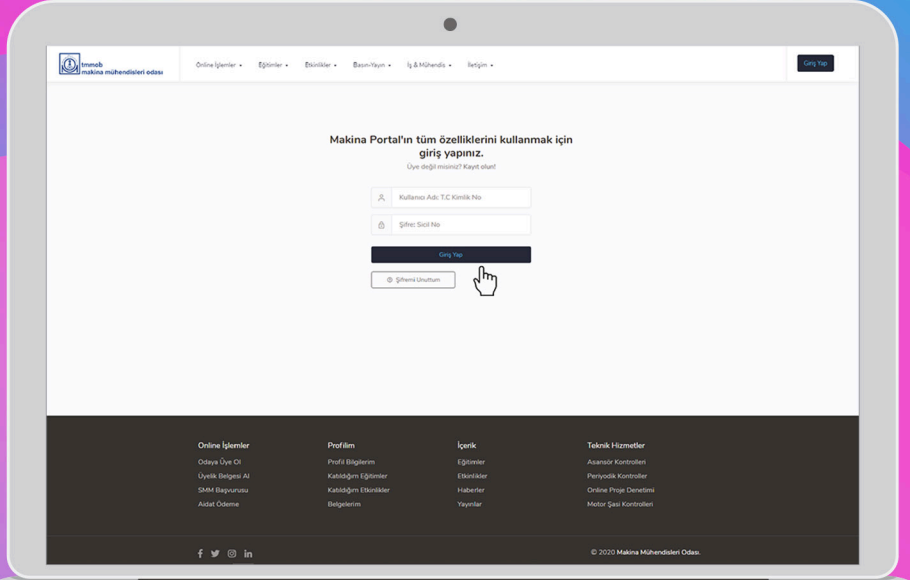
tmmob
makina mühendisleri odası

Online İşlemler ▾ Eğitimler ▾ Etkinlikler ▾ Basın-Yayın ▾ İş & Mühendis ▾ İletişim ▾

Giriş Yap

Makina Portal'ın tüm özelliklerini kullanmak için giriş yapınız.

Üye değil misiniz? Kayıt olun!

Kullanıcı Adı: T.C Kimlik No

Şifre: Sicil No

Giriş Yap

Şifremi Unuttum

Online İşlemler
Odaya Üye Ol
Üyelik Belgesi Al
SMM Başvurusu
Aidat Ödeme

Profilim
Profil Bilgilerim
Katıldığım Eğitimler
Katıldığım Etkinlikler
Belgelerim

İçerik
Eğitimler
Etkinlikler
Haberler
Yayınlar

Teknik Hizmetler
Asansör Kontrolleri
Periyodik Kontroller
Online Proje Denetimi
Motor Şasi Kontrolleri

© 2020 Makina Mühendisleri Odası.